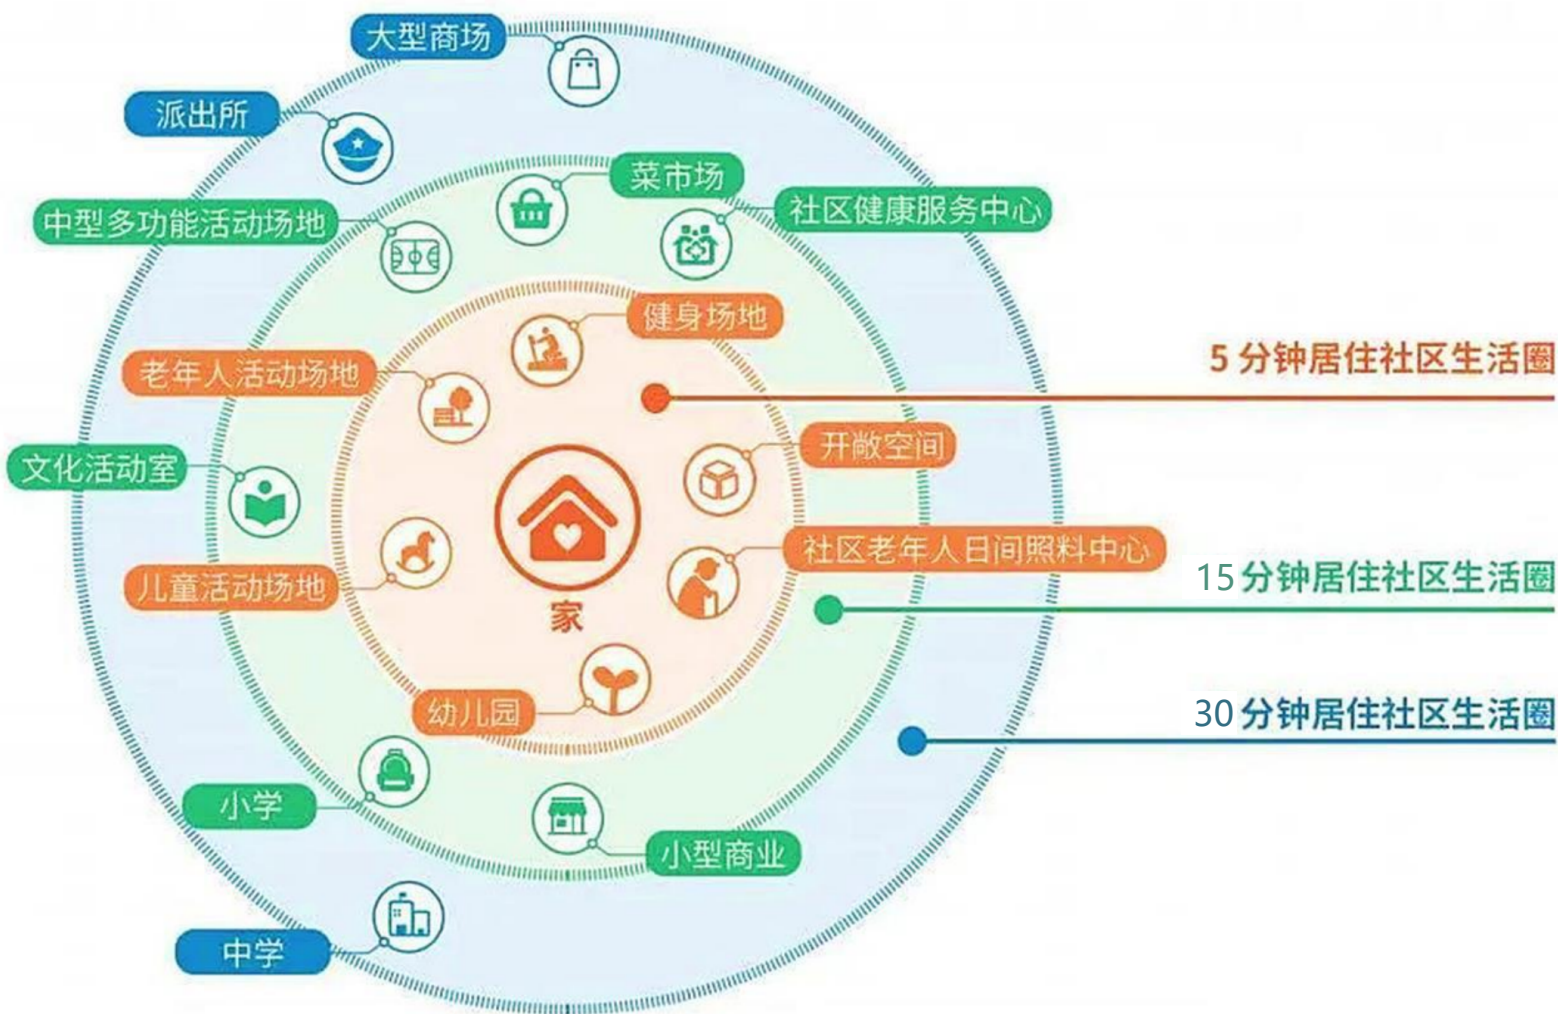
大型商场

派出所

菜市场

社区健康服务中心

中型多功能活动场地

健身场地

5 分钟居住社区生活圈

老年人活动场地

开敞空间

文化活动室

家

社区老年人日间照料中心

儿童活动场地

15 分钟居住社区生活圈

幼儿园

30 分钟居住社区生活圈

小学

小型商业

中学